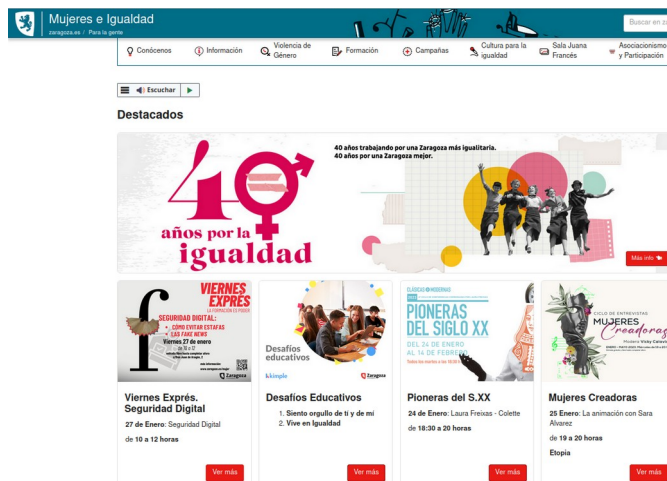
Mujeres e Igualdad
zaragoza.es / Para la gente

Buscar en z

Conócenos
Información
Violencia de Género
Formación
Campañas
Cultura para la igualdad
Sala Juana Francés
Asociacionismo y Participación

Escuchar

Destacados

40 años trabajando por una Zaragoza más igualitaria.
40 años por una Zaragoza mejor.

40 años por la igualdad

Más info

VIERNES EXPRÉS
LA FORMACIÓN ES PODER
SEGURIDAD DIGITAL:
• CÓMO EVITAR ESTAFAS
• LAS FAKE NEWS
Viernes 27 de enero
de 10 a 12
Zaragoza

Viernes Exprés. Seguridad Digital
27 de Enero: Seguridad Digital
de 10 a 12 horas
Ver más

Desafíos educativos
Zaragoza

Desafíos Educativos
1. Siento orgullo de ti y de mí
2. Vive en Igualdad
Ver más

PIONERAS DEL SIGLO XX
DEL 24 DE ENERO AL 14 DE FEBRERO

Pioneras del S.XX
24 de Enero: Laura Freixas - Colette
de 18:30 a 20 horas
Ver más

CICLO DE ENTREVISTAS
MUJERES Creadoras

Mujeres Creadoras
25 Enero: La animación con Sara Alvarez
de 19 a 20 horas
Etopia
Ver más